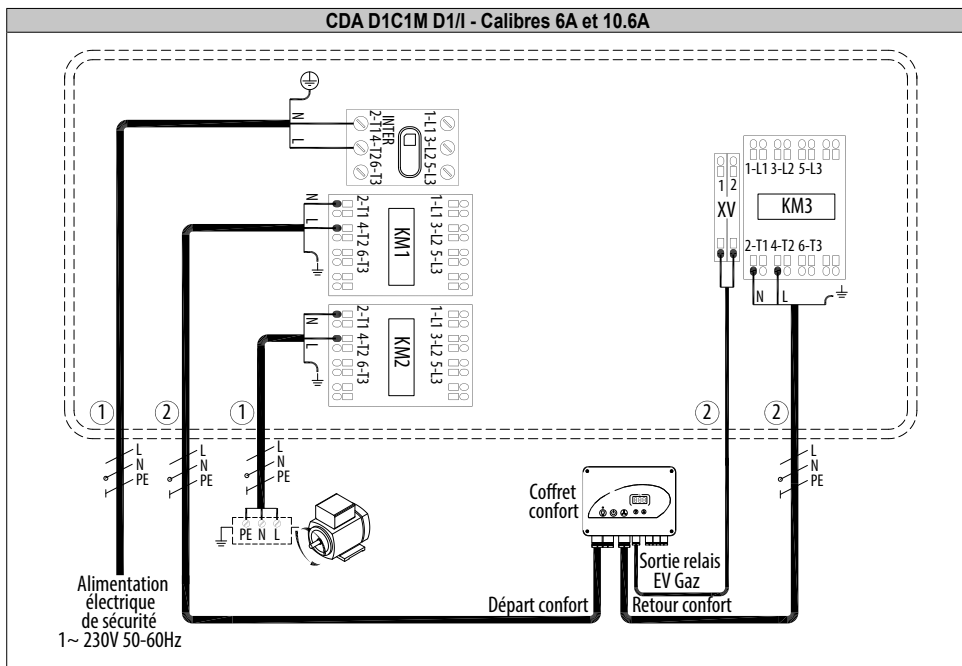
CDA D1C1M D1/I - Calibres 6A et 10.6A

N
L
1-L1 3-L2 5-L3
INTER
2-T1 4-T2 6-T3

N
L
1-L1 3-L2 5-L3
KM1
2-T1 4-T2 6-T3

N
L
1-L1 3-L2 5-L3
KM2
2-T1 4-T2 6-T3

1 2
XV

1-L1 3-L2 5-L3
KM3
2-T1 4-T2 6-T3
N L

1 2 1 2 2

L N PE
L N PE
L N PE
L N PE

PE N L

Coffret confort

Sortie relais EV Gaz

Alimentation électrique de sécurité 1~ 230V 50-60Hz

Départ confort

Retour confort